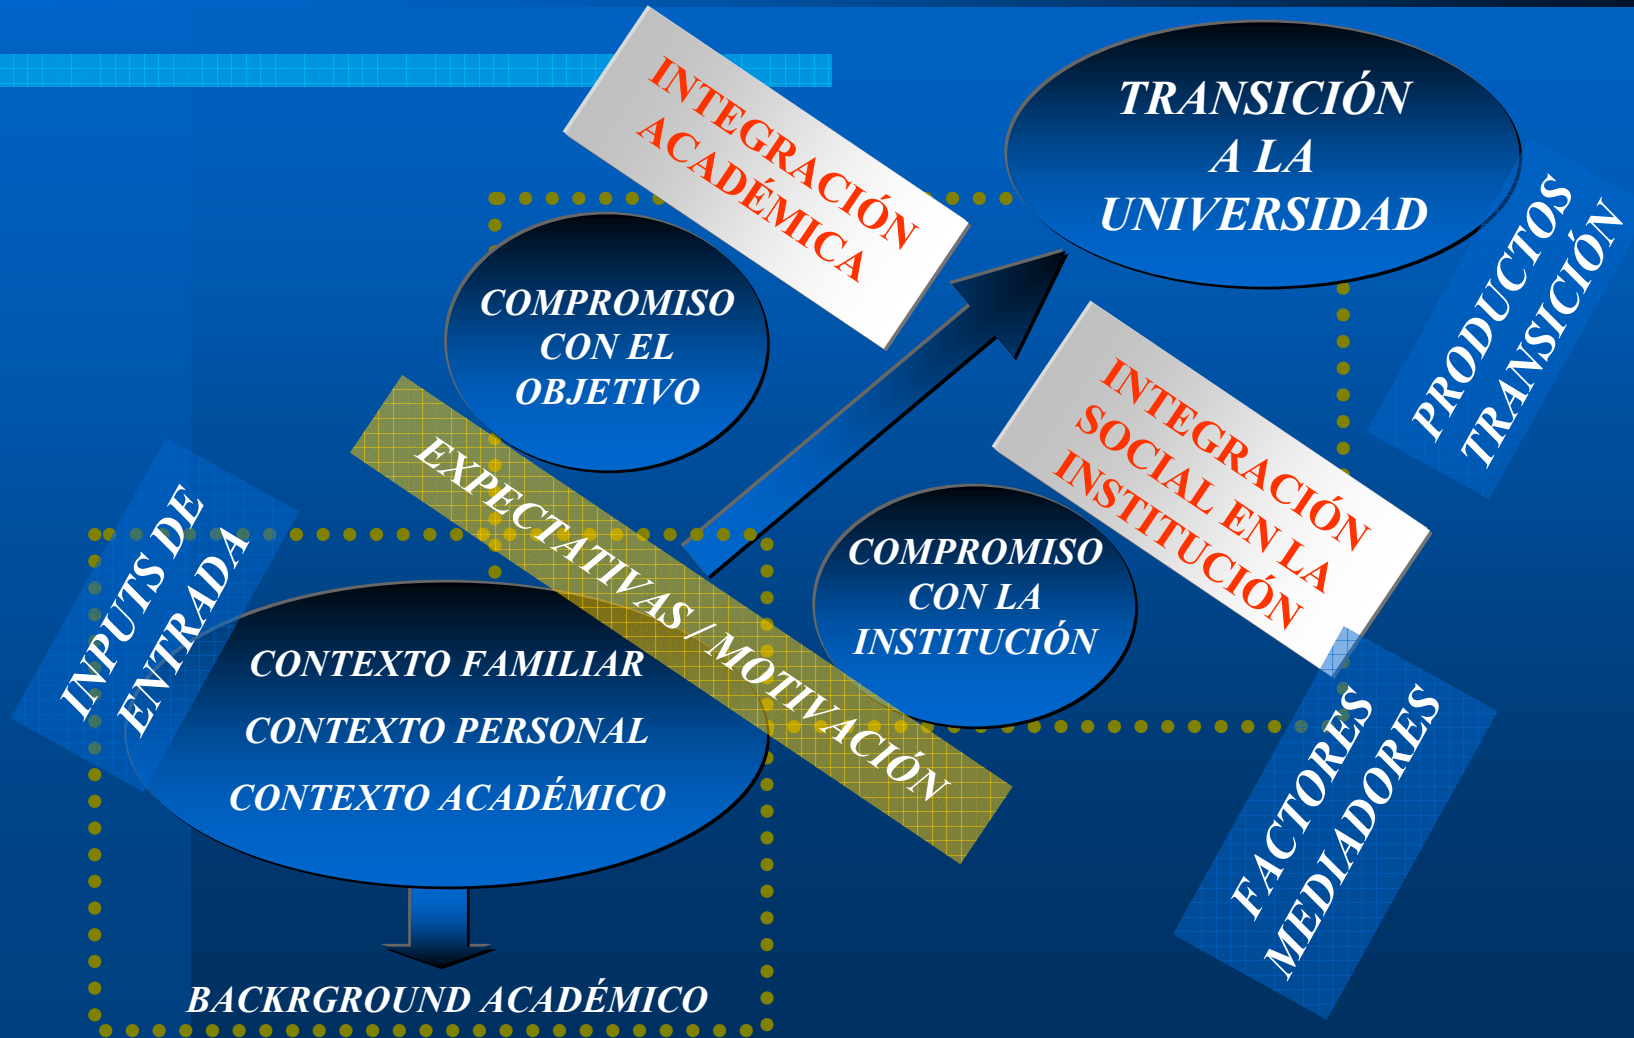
INTEGRACIÓN ACADÉMICA

TRANSICIÓN A LA UNIVERSIDAD

PRODUCTOS TRANSICIÓN

COMPROMISO CON EL OBJETIVO

INTEGRACIÓN SOCIAL EN LA INSTITUCIÓN

EXPECTATIVAS / MOTIVACIÓN

INPUTS DE ENTRADA

COMPROMISO CON LA INSTITUCIÓN

CONTEXTO FAMILIAR
CONTEXTO PERSONAL
CONTEXTO ACADÉMICO

FACTORES MEDIADORES

BACKRGROUND ACADÉMICO